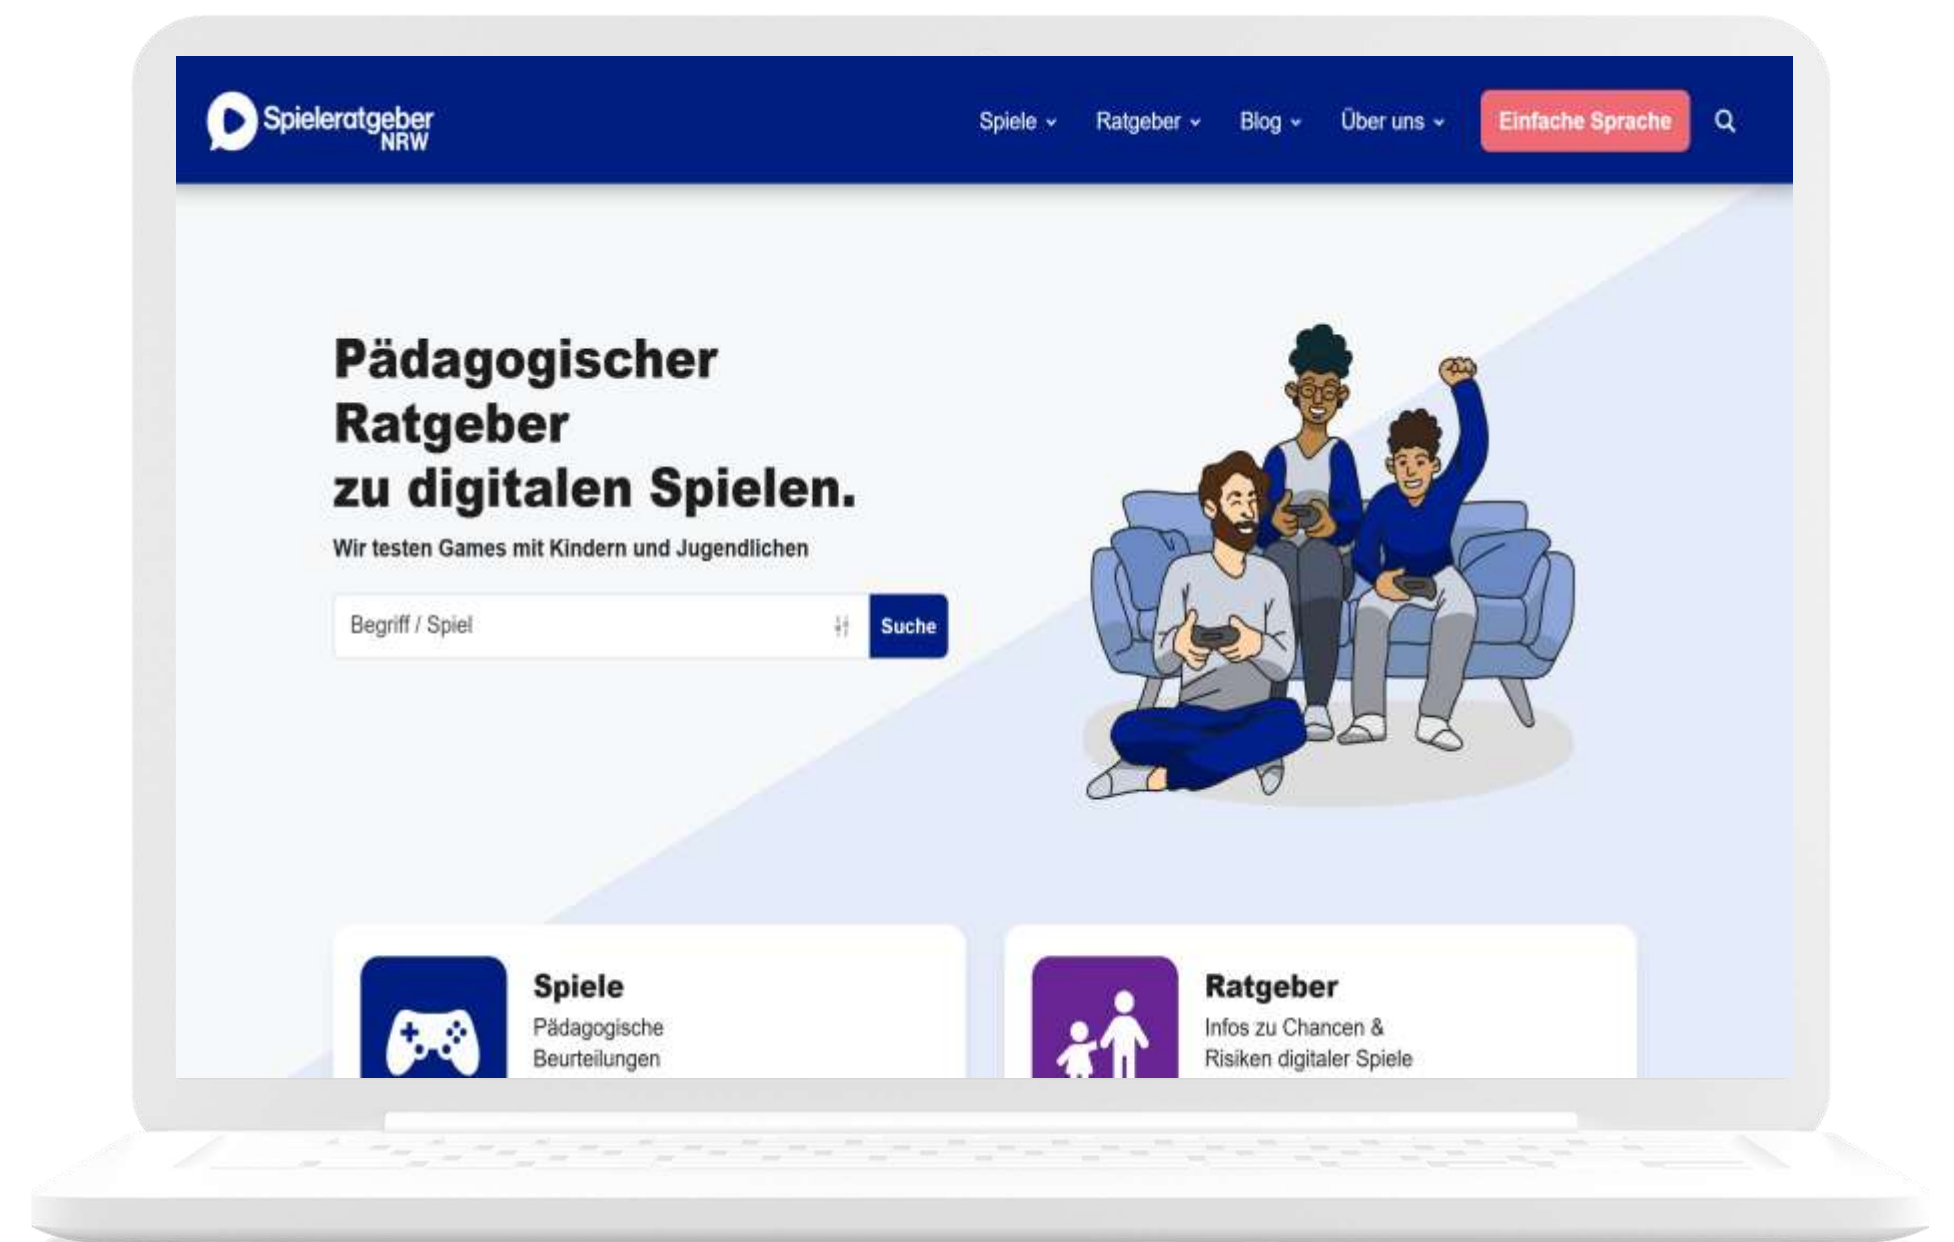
Spieleratgeber NRW

Spiele ⌄ Ratgeber ⌄ Blog ⌄ Über uns ⌄ Einfache Sprache

Pädagogischer Ratgeber zu digitalen Spielen.

Wir testen Games mit Kindern und Jugendlichen

Begriff / Spiel

Suche

Spiele
Pädagogische Beurteilungen

Ratgeber
Infos zu Chancen & Risiken digitaler Spiele